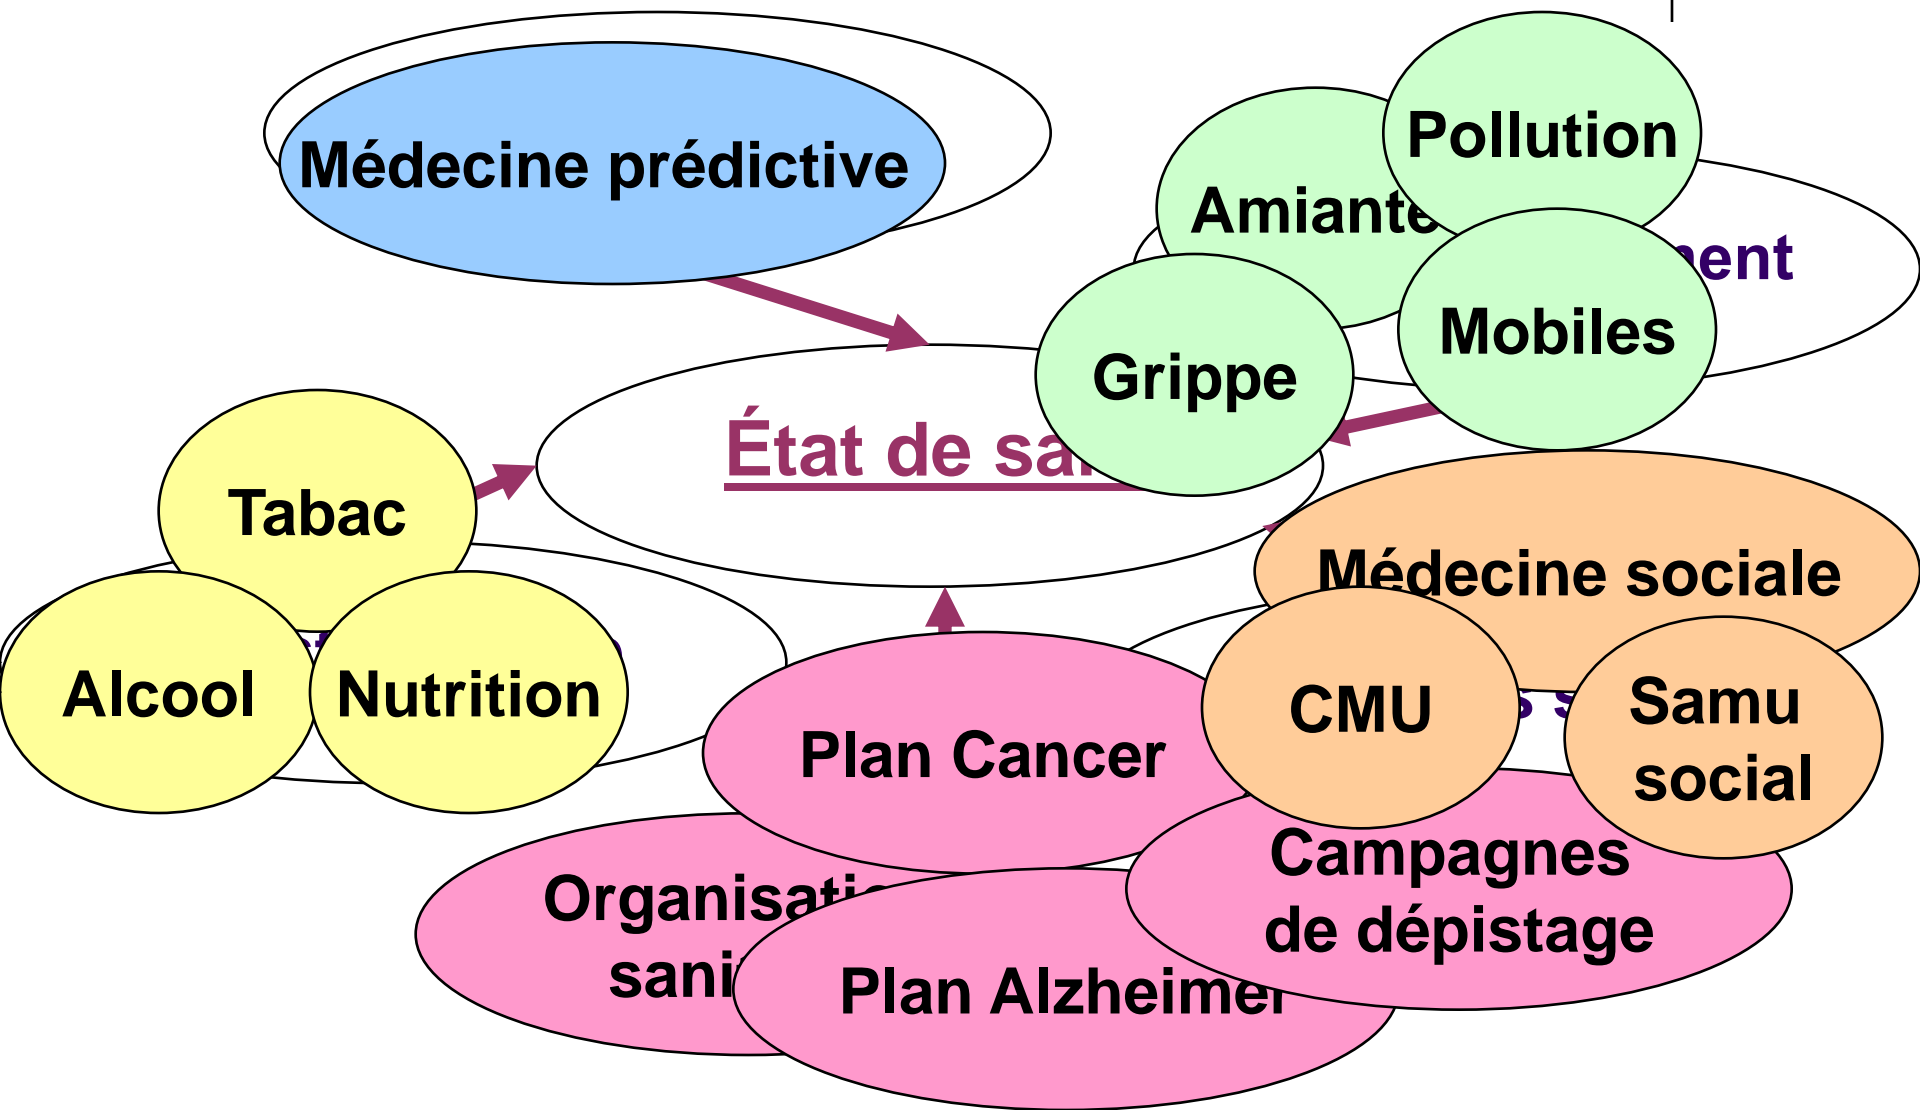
Médecine prédictive

Pollution

Amiante

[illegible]ment

Mobiles

Grippe

État de sa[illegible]

Tabac

Alcool

Nutrition

Médecine sociale

CMU

Samu social

Plan Cancer

Campagnes de dépistage

Organisati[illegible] sani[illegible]

Plan Alzheimer